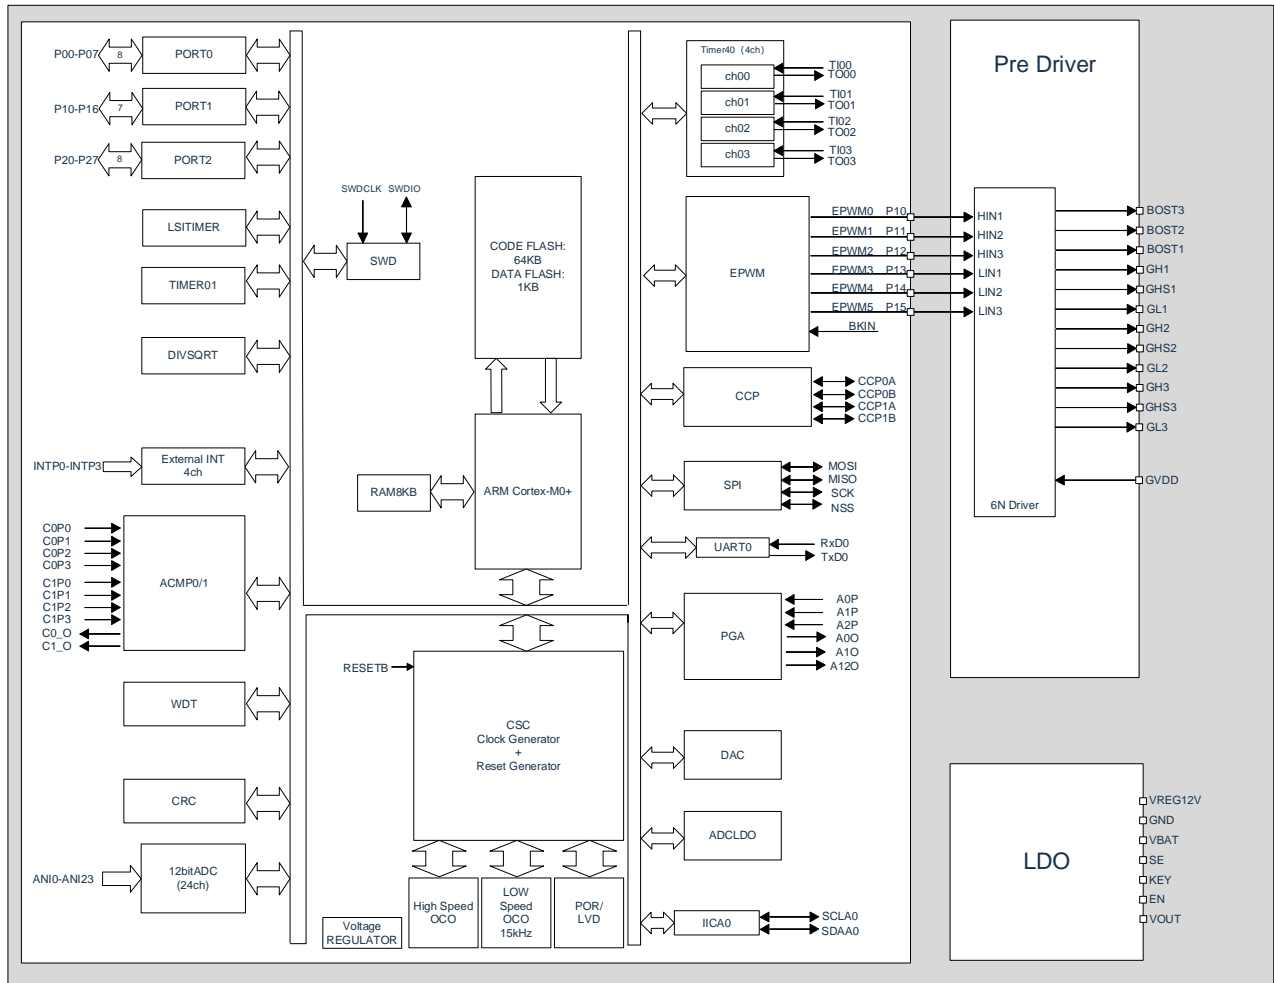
P00-P07
8
PORT0
P10-P16
7
PORT1
P20-P27
8
PORT2
LSITIMER
TIMER01
DIVSQRT
INTP0-INTP3
External INT
4ch
C0P0
C0P1
C0P2
C0P3
C1P0
C1P1
C1P2
C1P3
C0_O
C1_O
ACMP0/1
WDT
CRC
ANI0-ANI23
12bitADC
(24ch)
Voltage
REGULATOR

SWDCLK SWDIO
SWD
CODE FLASH:
64KB
DATA FLASH:
1KB
RAM8KB
ARM Cortex-M0+
RESETB
CSC
Clock Generator
+
Reset Generator
High Speed
OCO
LOW
Speed
OCO
15kHz
POR/
LVD

Timer40 (4ch)
ch00
TI00
TO00
ch01
TI01
TO01
ch02
TI02
TO02
ch03
TI03
TO03
EPWM
EPWM0 P10
EPWM1 P11
EPWM2 P12
EPWM3 P13
EPWM4 P14
EPWM5 P15
BKIN
CCP
CCP0A
CCP0B
CCP1A
CCP1B
SPI
MOSI
MISO
SCK
NSS
UART0
RxD0
TxD0
PGA
A0P
A1P
A2P
A0O
A1O
A12O
DAC
ADCLDO
IICA0
SCLA0
SDAA0

Pre Driver
HIN1
HIN2
HIN3
LIN1
LIN2
LIN3
6N Driver
BOST3
BOST2
BOST1
GH1
GHS1
GL1
GH2
GHS2
GL2
GH3
GHS3
GL3
GVDD

LDO
VREG12V
GND
VBAT
SE
KEY
EN
VOUT